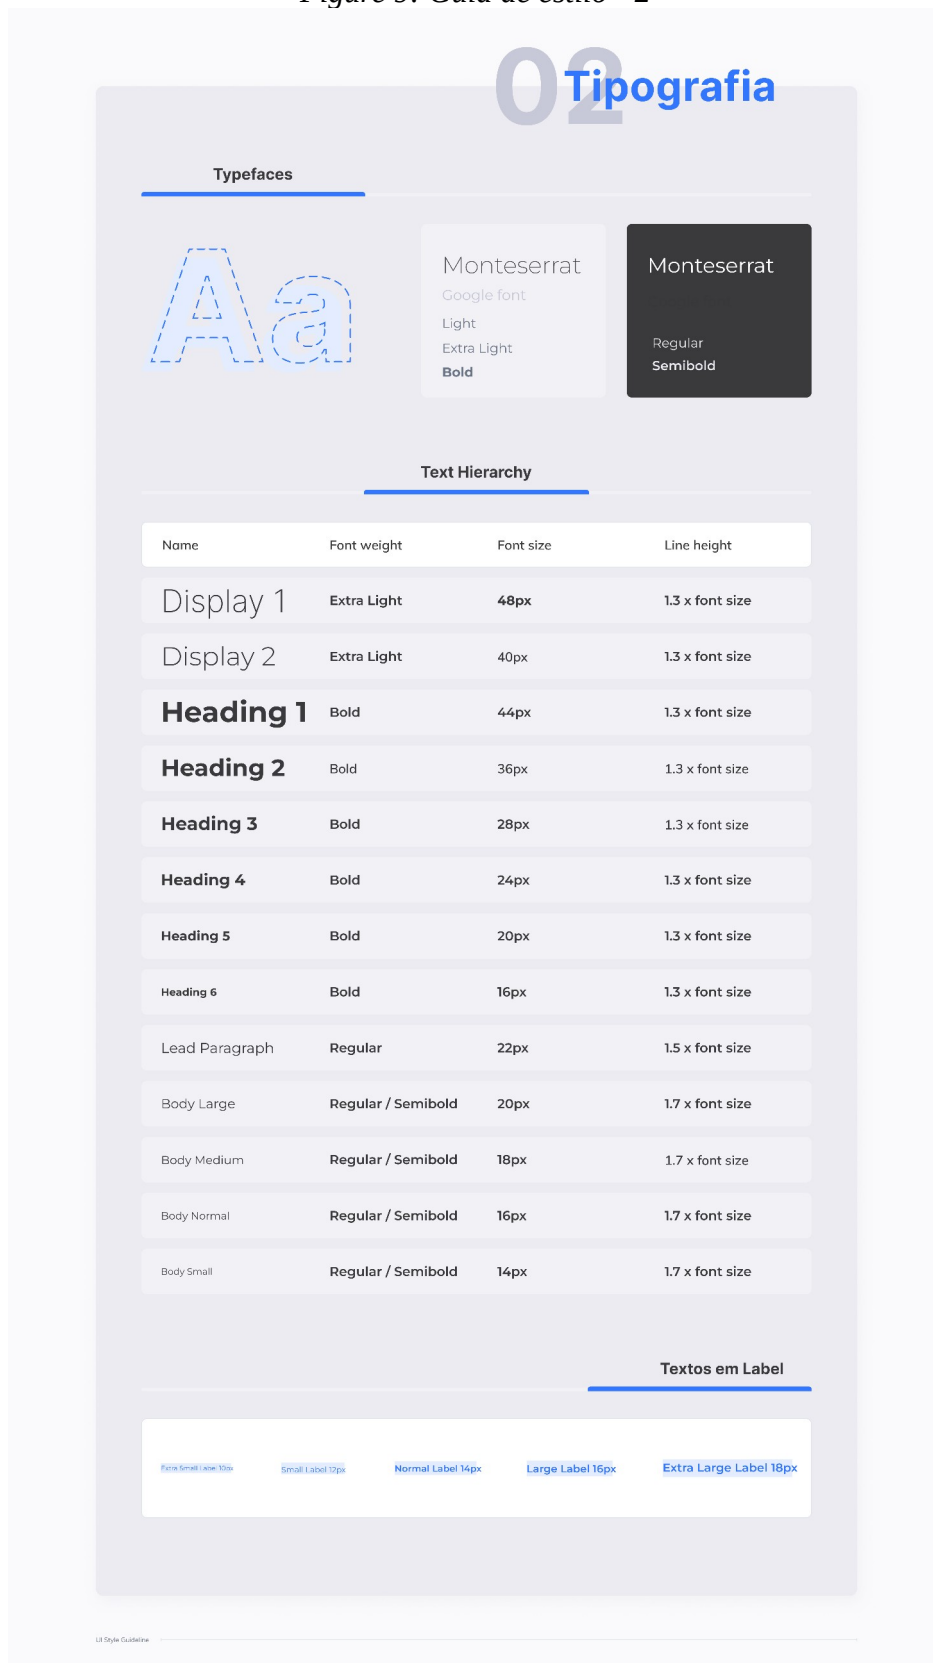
02 Tipografia

Typefaces

Aa

Monteserrat
Google font
Light
Extra Light
Bold

Monteserrat
Regular
Semibold

Text Hierarchy

| Name | Font weight | Font size | Line height |
|---|---|---|---|
| Display 1 | Extra Light | 48px | 1.3 x font size |
| Display 2 | Extra Light | 40px | 1.3 x font size |
| Heading 1 | Bold | 44px | 1.3 x font size |
| Heading 2 | Bold | 36px | 1.3 x font size |
| Heading 3 | Bold | 28px | 1.3 x font size |
| Heading 4 | Bold | 24px | 1.3 x font size |
| Heading 5 | Bold | 20px | 1.3 x font size |
| Heading 6 | Bold | 16px | 1.3 x font size |
| Lead Paragraph | Regular | 22px | 1.5 x font size |
| Body Large | Regular / Semibold | 20px | 1.7 x font size |
| Body Medium | Regular / Semibold | 18px | 1.7 x font size |
| Body Normal | Regular / Semibold | 16px | 1.7 x font size |
| Body Small | Regular / Semibold | 14px | 1.7 x font size |

Textos em Label

Extra Small Label 10px Small Label 12px Normal Label 14px Large Label 16px Extra Large Label 18px

UI Style Guideline